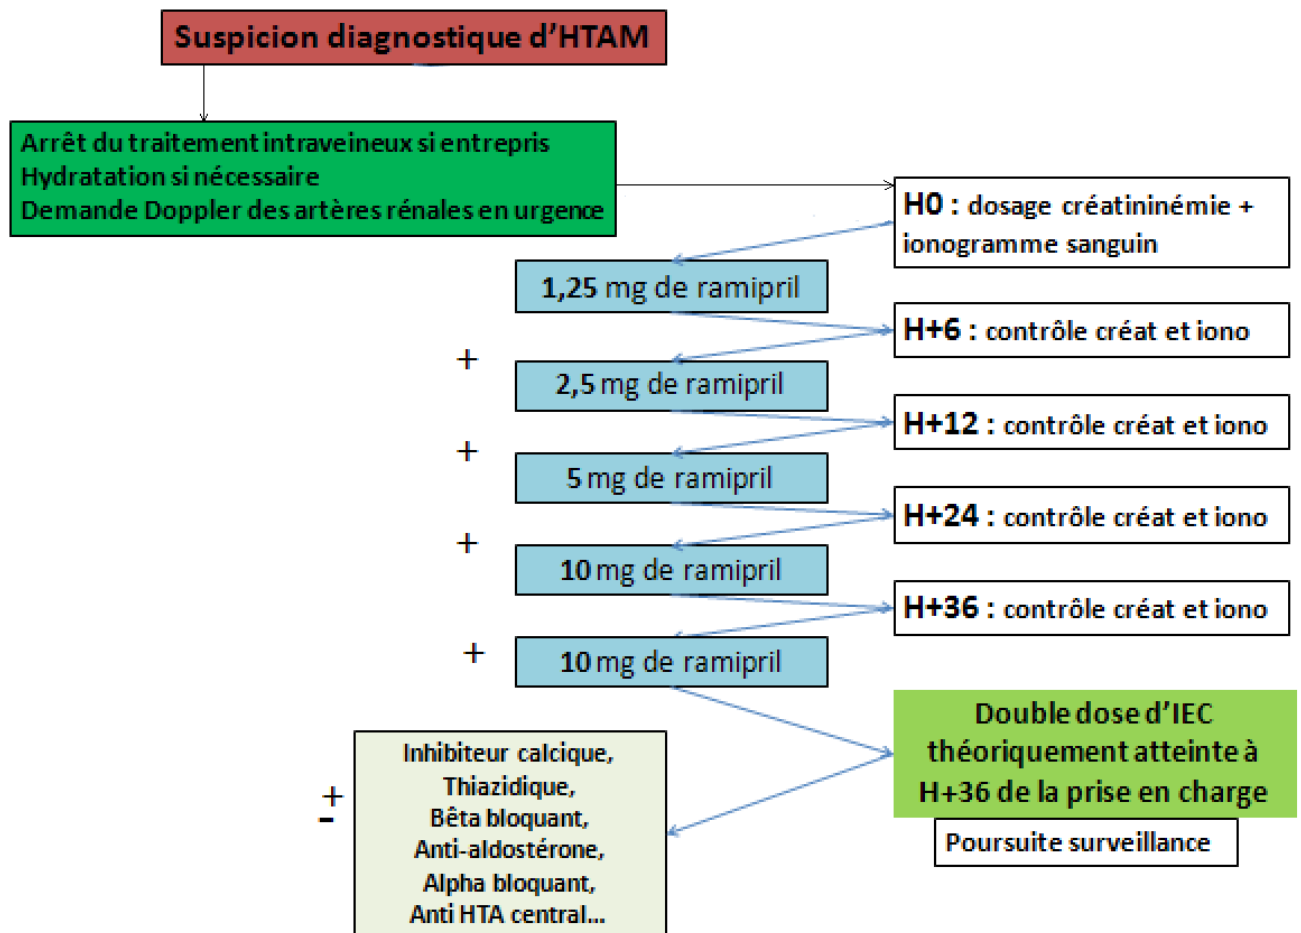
Suspicion diagnostique d'HTAM

Arrêt du traitement intraveineux si entrepris
Hydratation si nécessaire
Demande Doppler des artères rénales en urgence

H0 : dosage créatininémie + ionogramme sanguin

1,25 mg de ramipril

H+6 : contrôle créat et iono

+

2,5 mg de ramipril

H+12 : contrôle créat et iono

+

5 mg de ramipril

H+24 : contrôle créat et iono

+

10 mg de ramipril

H+36 : contrôle créat et iono

+

10 mg de ramipril

Double dose d'IEC théoriquement atteinte à H+36 de la prise en charge

Poursuite surveillance

$\pm$

Inhibiteur calcique,
Thiazidique,
Bêta bloquant,
Anti-aldostérone,
Alpha bloquant,
Anti HTA central...